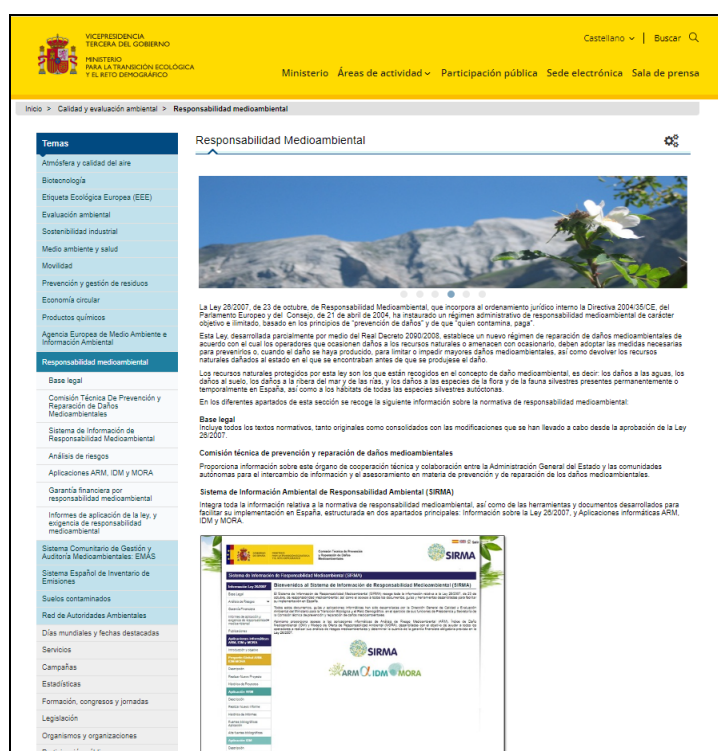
VICEPRESIDENCIA TERCERA DEL GOBIERNO

MINISTERIO PARA LA TRANSICIÓN ECOLÓGICA Y EL RETO DEMOGRÁFICO

Castellano | Buscar

Ministerio Áreas de actividad Participación pública Sede electrónica Sala de prensa

Inicio > Calidad y evaluación ambiental > Responsabilidad medioambiental

Temas

Atmósfera y calidad del aire
Biotecnología
Etiqueta Ecológica Europea (EEE)
Evaluación ambiental
Sostenibilidad industrial
Medio ambiente y salud
Movilidad
Prevención y gestión de residuos
Economía circular
Productos químicos
Agencia Europea de Medio Ambiente e Información Ambiental
Responsabilidad medioambiental
Base legal
Comisión Técnica De Prevención y Reparación de Daños Medioambientales
Sistema de Información de Responsabilidad Medioambiental
Análisis de riesgos
Aplicaciones ARM, IDM y MORA
Garantía financiera por responsabilidad medioambiental
Informes de aplicación de la ley, y exigencia de responsabilidad medioambiental
Sistema Comunitario de Gestión y Auditoría Medioambientales: EMAS
Sistema Español de Inventario de Emisiones
Suelos contaminados
Red de Autoridades Ambientales
Días mundiales y fechas destacadas
Servicios
Campañas
Estadísticas
Formación, congresos y jornadas
Legislación
Organismos y organizaciones

Responsabilidad Medioambiental

La Ley 26/2007, de 23 de octubre, de Responsabilidad Medioambiental, que incorpora al ordenamiento jurídico interno la Directiva 2004/35/CE, del Parlamento Europeo y del Consejo, de 21 de abril de 2004, ha instaurado un régimen administrativo de responsabilidad medioambiental de carácter objetivo e ilimitado, basado en los principios de "prevención de daños" y de que "quien contamina, paga".

Esta Ley, desarrollada parcialmente por medio del Real Decreto 2090/2008, establece un nuevo régimen de reparación de daños medioambientales de acuerdo con el cual los operadores que ocasionen daños a los recursos naturales o amenacen con ocasionarlo, deben adoptar las medidas necesarias para prevenirlos o, cuando el daño se haya producido, para limitar o impedir mayores daños medioambientales, así como devolver los recursos naturales dañados al estado en el que se encontraban antes de que se produjese el daño.

Los recursos naturales protegidos por esta ley son los que están recogidos en el concepto de daño medioambiental, es decir: los daños a las aguas, los daños al suelo, los daños a la ribera del mar y de las rías, y los daños a las especies de la flora y de la fauna silvestres presentes permanentemente o temporalmente en España, así como a los hábitats de todas las especies silvestres autóctonas.

En los diferentes apartados de esta sección se recoge la siguiente información sobre la normativa de responsabilidad medioambiental:

Base legal
Incluye todos los textos normativos, tanto originales como consolidados con las modificaciones que se han llevado a cabo desde la aprobación de la Ley 26/2007.

Comisión técnica de prevención y reparación de daños medioambientales
Proporciona información sobre este órgano de cooperación técnica y colaboración entre la Administración General del Estado y las comunidades autónomas para el intercambio de información y el asesoramiento en materia de prevención y de reparación de los daños medioambientales.

Sistema de Información Ambiental de Responsabilidad Ambiental (SIRMA)
Integra toda la información relativa a la normativa de responsabilidad medioambiental, así como de las herramientas y documentos desarrollados para facilitar su implementación en España, estructurada en dos apartados principales: Información sobre la Ley 26/2007, y Aplicaciones informáticas ARM, IDM y MORA.

Comisión Técnica de Prevención y Reparación de Daños Medioambientales
SIRMA
Sistema de Información de Responsabilidad Medioambiental (SIRMA)
Bienvenido al Sistema de Información de Responsabilidad Medioambiental (SIRMA)
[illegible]
SIRMA
ARM IDM MORA